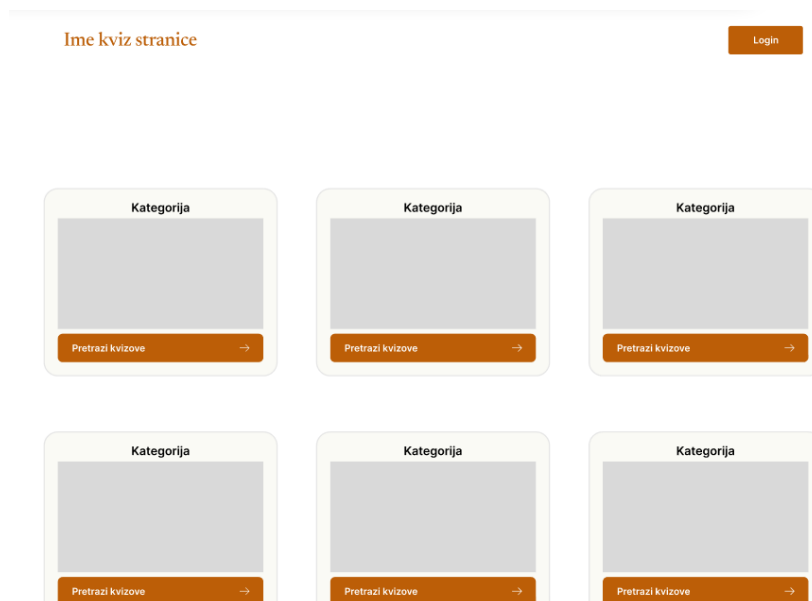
Ime kviz stranice

Login

Kategorija

Pretrazi kvizove →

Kategorija

Pretrazi kvizove →

Kategorija

Pretrazi kvizove →

Kategorija

Pretrazi kvizove →

Kategorija

Pretrazi kvizove →

Kategorija

Pretrazi kvizove →